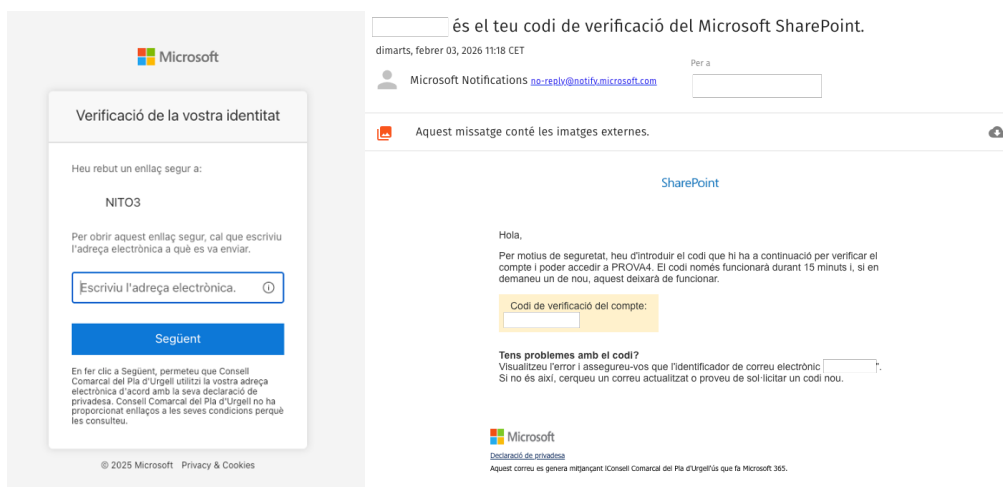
Microsoft

Verificació de la vostra identitat

Heu rebut un enllaç segur a:

NITO3

Per obrir aquest enllaç segur, cal que escriviu l'adreça electrònica a què es va enviar.

Escriviu l'adreça electrònica.

Següent

En fer clic a Següent, permeteu que Consell Comarcal del Pla d'Urgell utilitzi la vostra adreça electrònica d'acord amb la seva declaració de privadesa. Consell Comarcal del Pla d'Urgell no ha proporcionat enllaços a les seves condicions perquè les consulteu.

© 2025 Microsoft Privacy & Cookies

és el teu codi de verificació del Microsoft SharePoint.

dimarts, febrer 03, 2026 11:18 CET

Microsoft Notifications no-reply@notify.microsoft.com

Per a

Aquest missatge conté les imatges externes.

SharePoint

Hola,

Per motius de seguretat, heu d'introduir el codi que hi ha a continuació per verificar el compte i poder accedir a PROVA4. El codi només funcionarà durant 15 minuts i, si en demaneu un de nou, aquest deixarà de funcionar.

Codi de verificació del compte:

Tens problemes amb el codi?
Visualitzeu l'error i assegureu-vos que l'identificador de correu electrònic .
Si no és així, cerqueu un correu actualitzat o proveu de sol·licitar un codi nou.

Microsoft

Declaració de privadesa

Aquest correu es genera mitjançant lConsell Comarcal del Pla d'Urgell'ús que fa Microsoft 365.